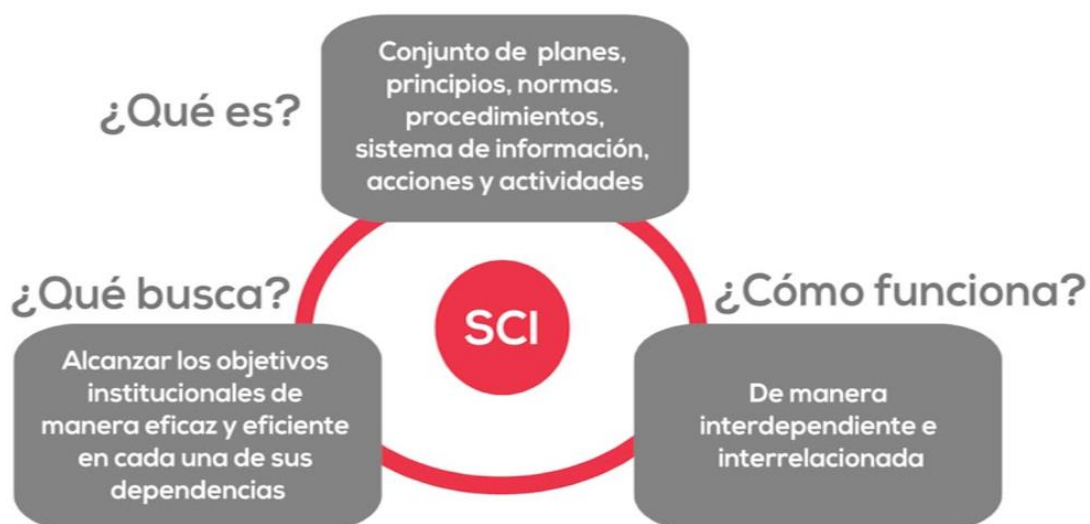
¿Qué es?

Conjunto de planes, principios, normas. procedimientos, sistema de información, acciones y actividades

¿Qué busca?

SCI

¿Cómo funciona?

Alcanzar los objetivos institucionales de manera eficaz y eficiente en cada una de sus dependencias

De manera interdependiente e interrelacionada